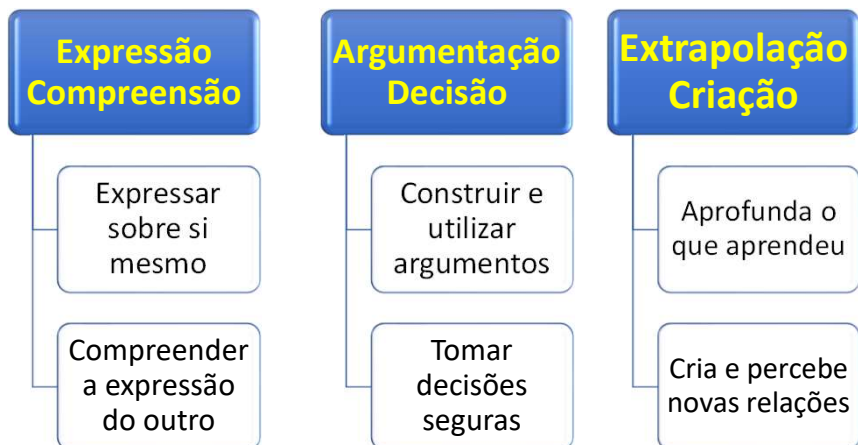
Expressão Compreensão

Expressar sobre si mesmo

Compreender a expressão do outro

Argumentação Decisão

Construir e utilizar argumentos

Tomar decisões seguras

Extrapolação Criação

Aprofunda o que aprendeu

Cria e percebe novas relações